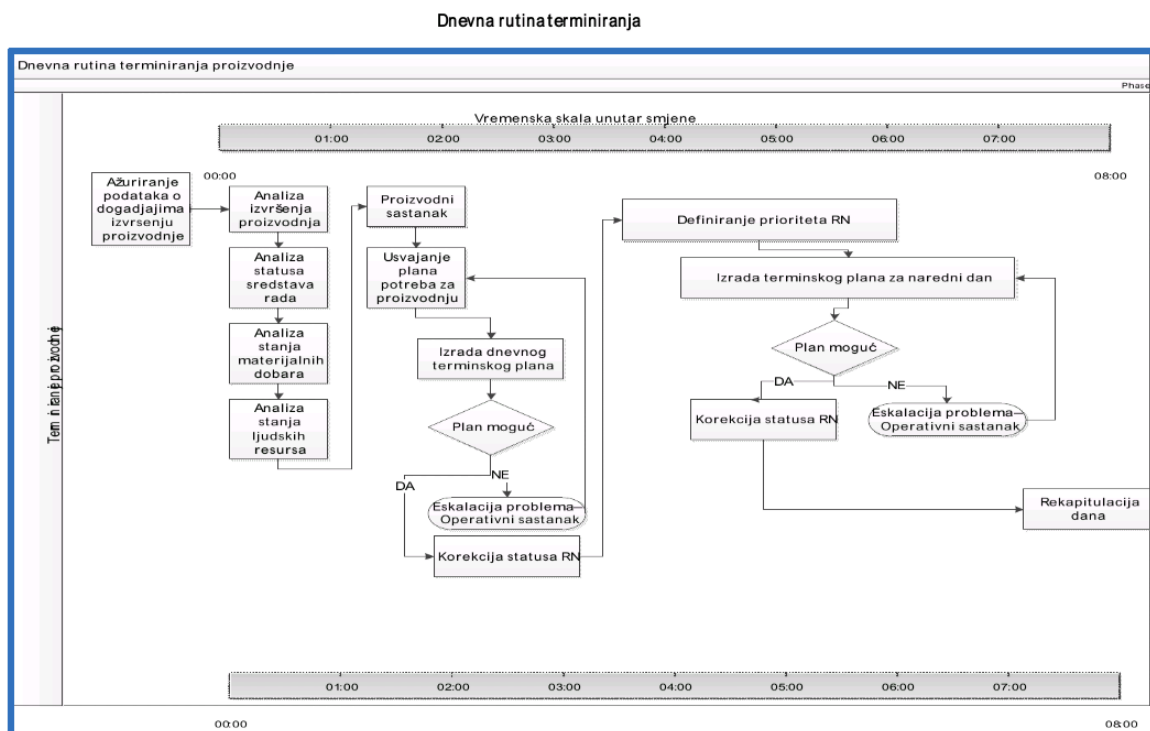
Dnevna rutina terminiranja

Dnevna rutina terminiranja proizvodnje

Phase

Terminiranje proizvodnje

Vremenska skala unutar smjene

01:00 02:00 03:00 04:00 05:00 06:00 07:00

00:00

08:00

Ažuriranje podataka o dogadjajima izvrsenju proizvodnje

Analiza izvršenja proizvodnja

Analiza statusa sredstava rada

Analiza stanja materijalnih dobara

Analiza stanja ljudskih resursa

Proizvodni sastanak

Usvajanje plana potreba za proizvodnju

Izrada dnevnog terminskog plana

Plan moguć

NE

DA

Eskalacija problema Operativni sastanak

Korekcija statusa RN

Definiranje prioriteta RN

Izrada terminskog plana za naredni dan

Plan moguć

DA

NE

Korekcija statusa RN

Eskalacija problema Operativni sastanak

Rekapitulacija dana

01:00 02:00 03:00 04:00 05:00 06:00 07:00

00:00

08:00